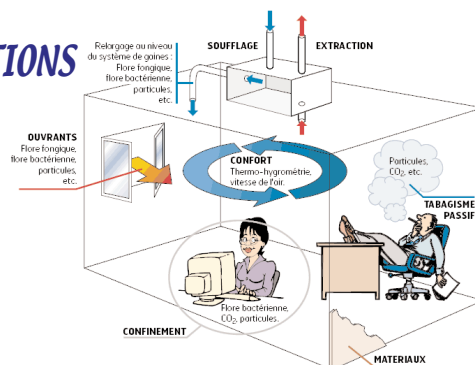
TIONS

Relargage au niveau du système de gaines : Flore fongique, flore bactérienne, particules, etc.

SOUFFLAGE

EXTRACTION

OUVRANTS
Flore fongique, flore bactérienne, particules, etc.

CONFORT
Thermo-hygrométrie, vitesse de l'air.

Particules, $CO_2$, etc.

TABAGISME PASSIF

Flore bactérienne, $CO_2$, particules.

CONFINEMENT

MATERIAUX